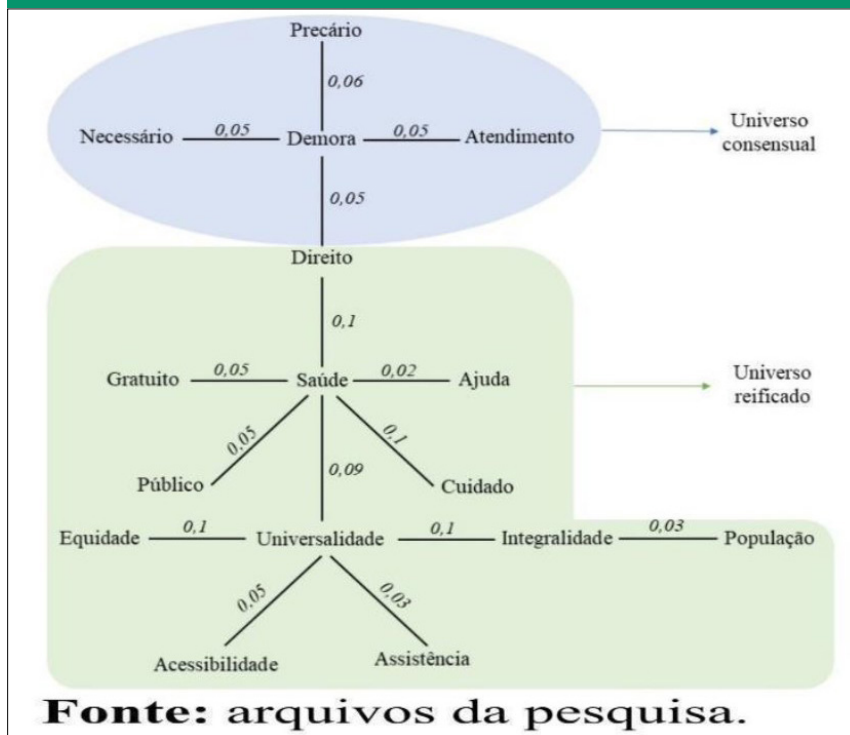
Precário

0,06

Necessário 0,05 Demora 0,05 Atendimento

Universo consensual

0,05

Direito

0,1

Gratuito 0,05 Saúde 0,02 Ajuda

Universo reificado

0,05

0,1

0,09

Público

Cuidado

Equidade 0,1 Universalidade 0,1 Integralidade 0,03 População

0,05

0,03

Acessibilidade

Assistência

Fonte: arquivos da pesquisa.